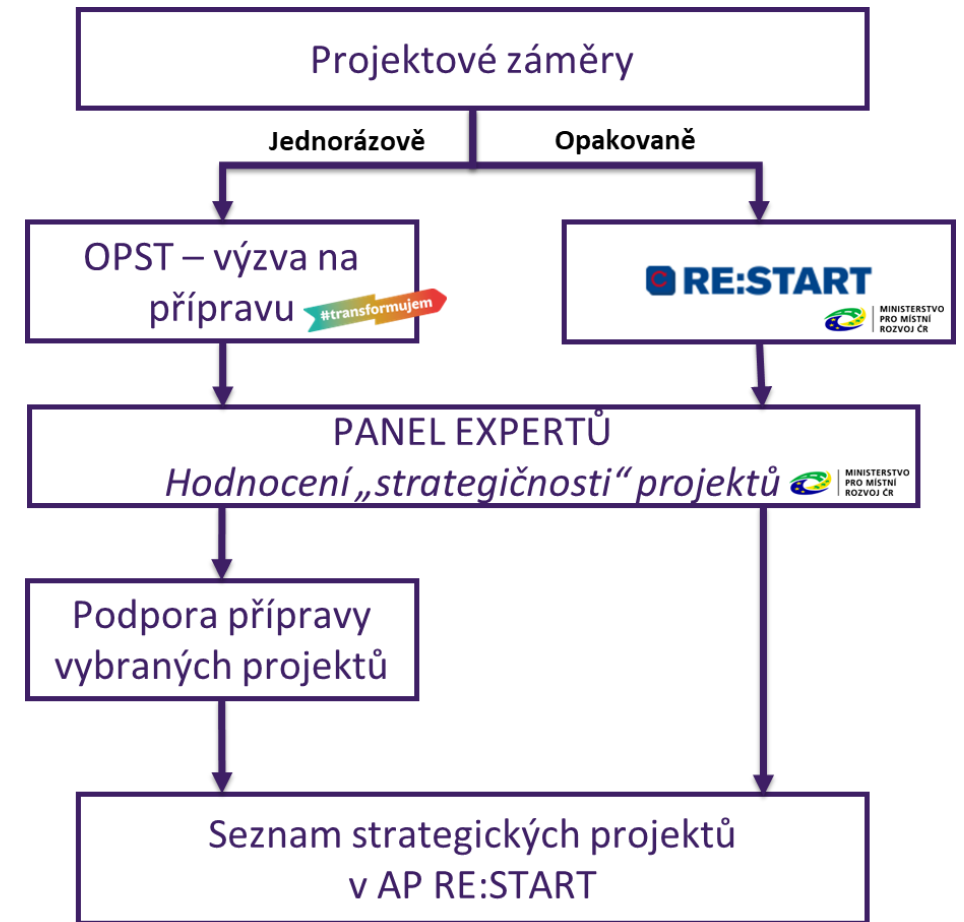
Projektové záměry

Jednorázově

Opakovaně

OPST – výzva na přípravu

#transformujem

RE:START

MINISTERSTVO PRO MÍSTNÍ ROZVOJ ČR

PANEL EXPERTŮ

Hodnocení „strategičnosti“ projektů

MINISTERSTVO PRO MÍSTNÍ ROZVOJ ČR

Podpora přípravy vybraných projektů

Seznam strategických projektů v AP RE:START